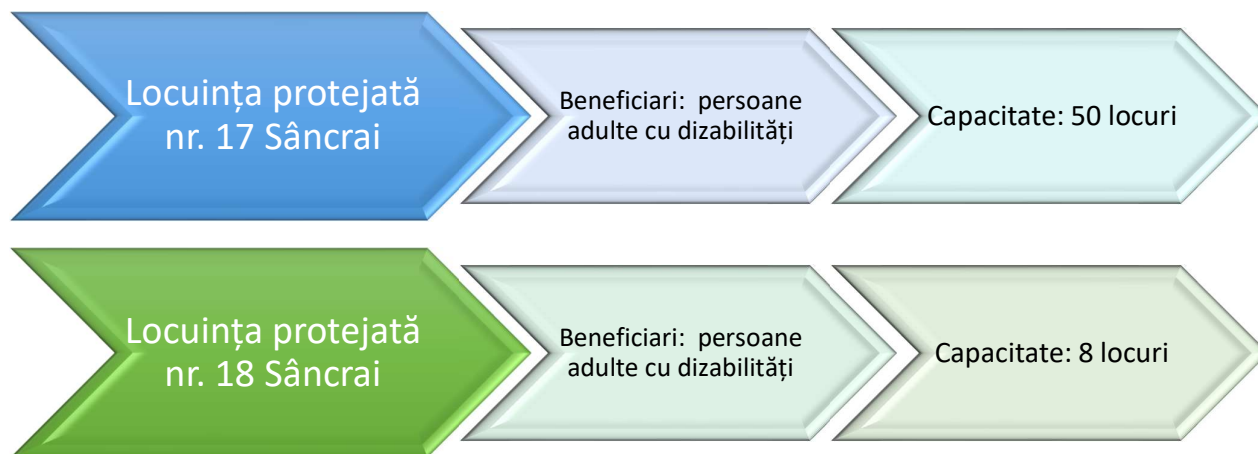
Locuința protejată nr. 17 Sâncrai

Beneficiari: persoane adulte cu dizabilități

Capacitate: 50 locuri

Locuința protejată nr. 18 Sâncrai

Beneficiari: persoane adulte cu dizabilități

Capacitate: 8 locuri